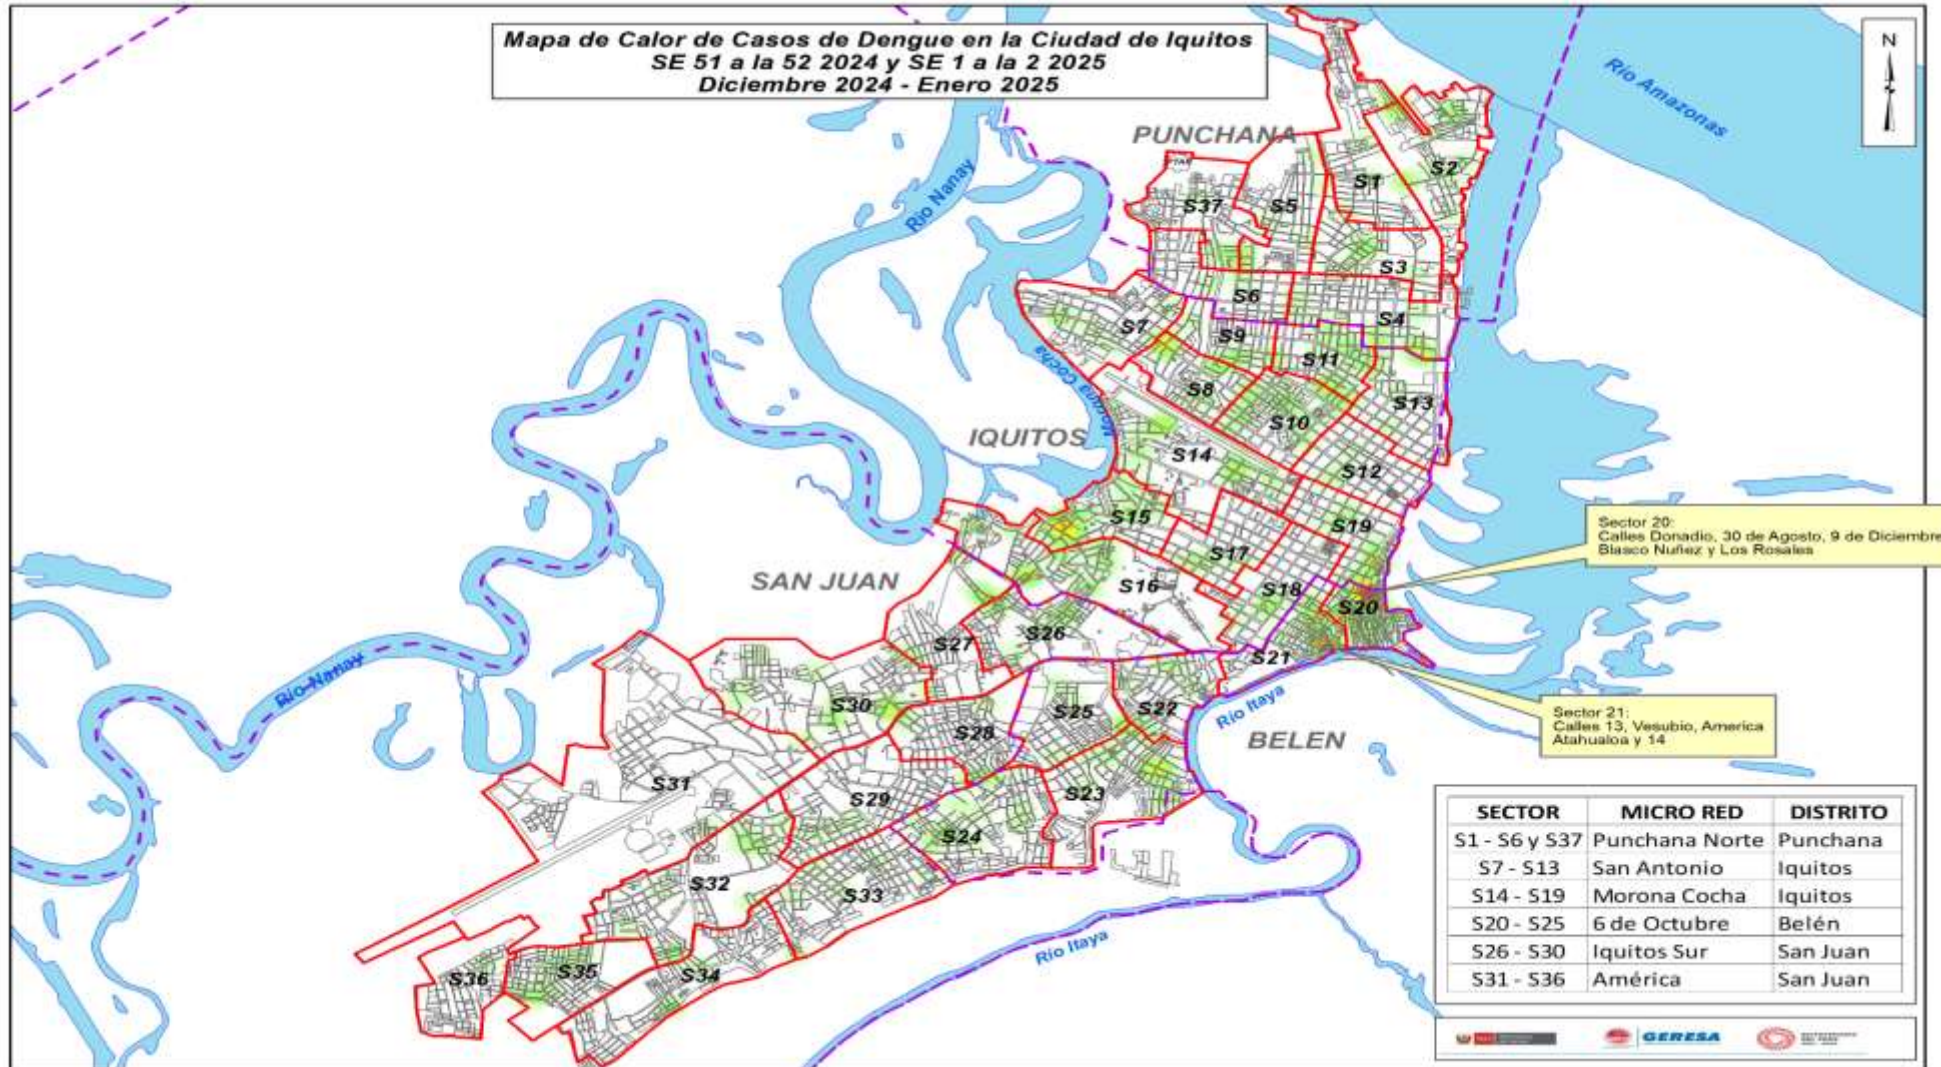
Mapa de Calor de Casos de Dengue en la Ciudad de Iquitos
SE 51 a la 52 2024 y SE 1 a la 2 2025
Diciembre 2024 - Enero 2025

N

Río Amazonas

PUNCHANA

Río Nanay

S1 S2 S37 S5 S3 S6 S4 S7 S9 S11 S8 S13 S10

Laguna Cocha

IQUITOS

S14 S12 S15 S19 S17 S16 S18 S20

Sector 20:
Calles Donadio, 30 de Agosto, 9 de Diciembre
Blasco Nuñez y Los Rosales

SAN JUAN

S27 S26 S21

Río Nanay

S30 S25 S22 S28

Río Itaya

BELEN

Sector 21:
Calles 13, Vesubio, America
Atahualoa y 14

S31 S29 S23 S24 S32 S33 S36 S35 S34

Río Itaya

| SECTOR | MICRO RED | DISTRITO |
|---|---|---|
| S1 - S6 y S37 | Punchana Norte | Punchana |
| S7 - S13 | San Antonio | Iquitos |
| S14 - S19 | Morona Cocha | Iquitos |
| S20 - S25 | 6 de Octubre | Belén |
| S26 - S30 | Iquitos Sur | San Juan |
| S31 - S36 | América | San Juan |

GERESA